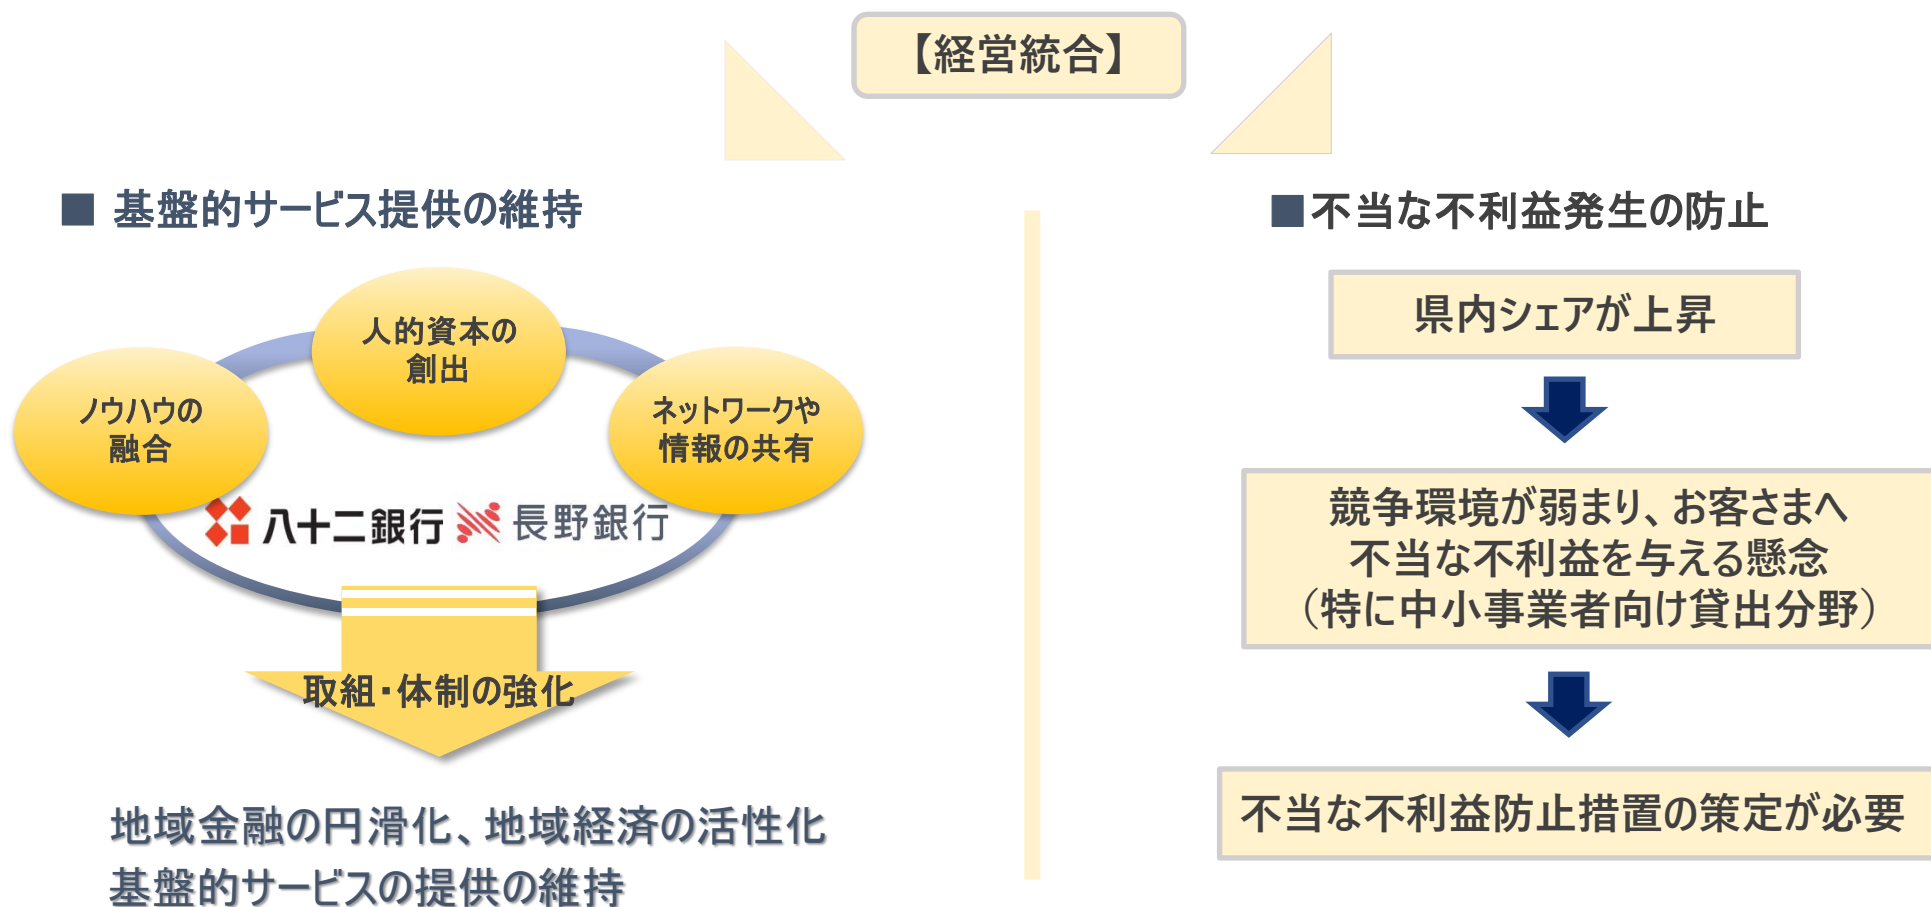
【経営統合】

■ 基盤的サービス提供の維持

人的資本の創出

ノウハウの融合

ネットワークや情報の共有

八十二銀行 長野銀行

取組・体制の強化

地域金融の円滑化、地域経済の活性化
基盤的サービスの提供の維持

■不当な不利益発生の防止

県内シェアが上昇

競争環境が弱まり、お客さまへ不当な不利益を与える懸念（特に中小事業者向け貸出分野）

不当な不利益防止措置の策定が必要